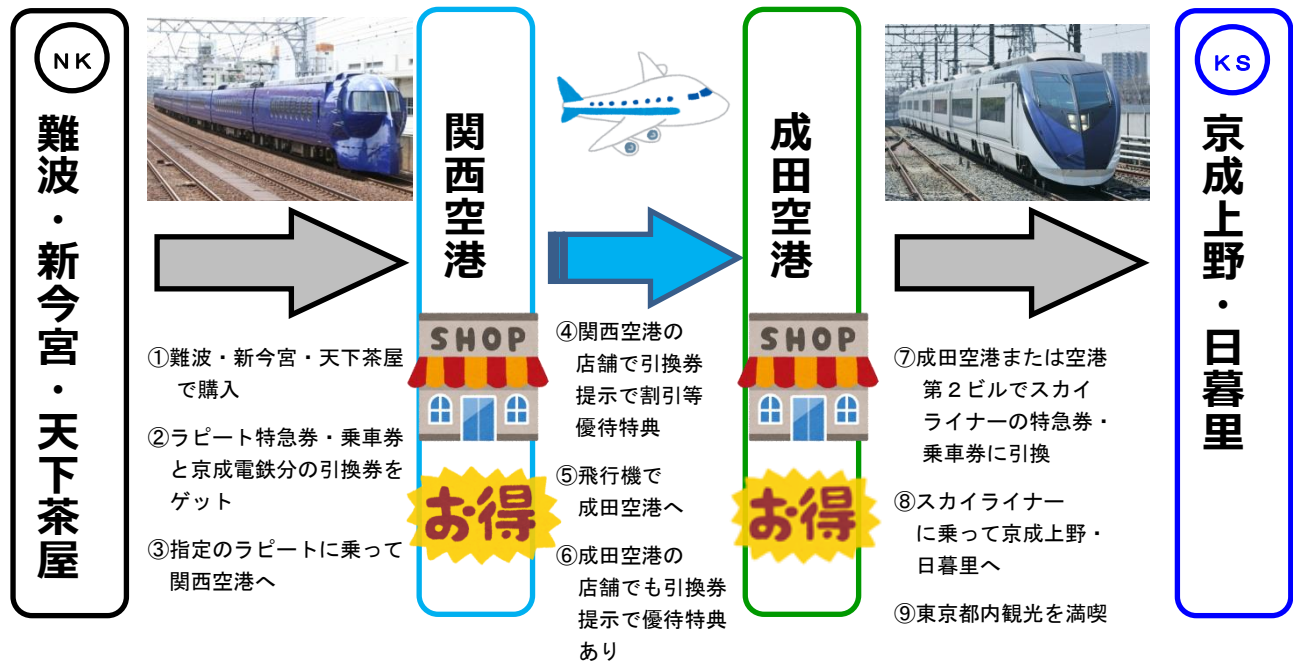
NK

難波・新今宮・天下茶屋

①難波・新今宮・天下茶屋で購入

②ラピート特急券・乗車券と京成電鉄分の引換券をゲット

③指定のラピートに乗って関西空港へ

関西空港

SHOP

お得

④関西空港の店舗で引換券提示で割引等優待特典

⑤飛行機で成田空港へ

⑥成田空港の店舗でも引換券提示で優待特典あり

成田空港

SHOP

お得

⑦成田空港または空港第２ビルでスカイライナーの特急券・乗車券に引換

⑧スカイライナーに乗って京成上野・日暮里へ

⑨東京都内観光を満喫

KS

京成上野・日暮里